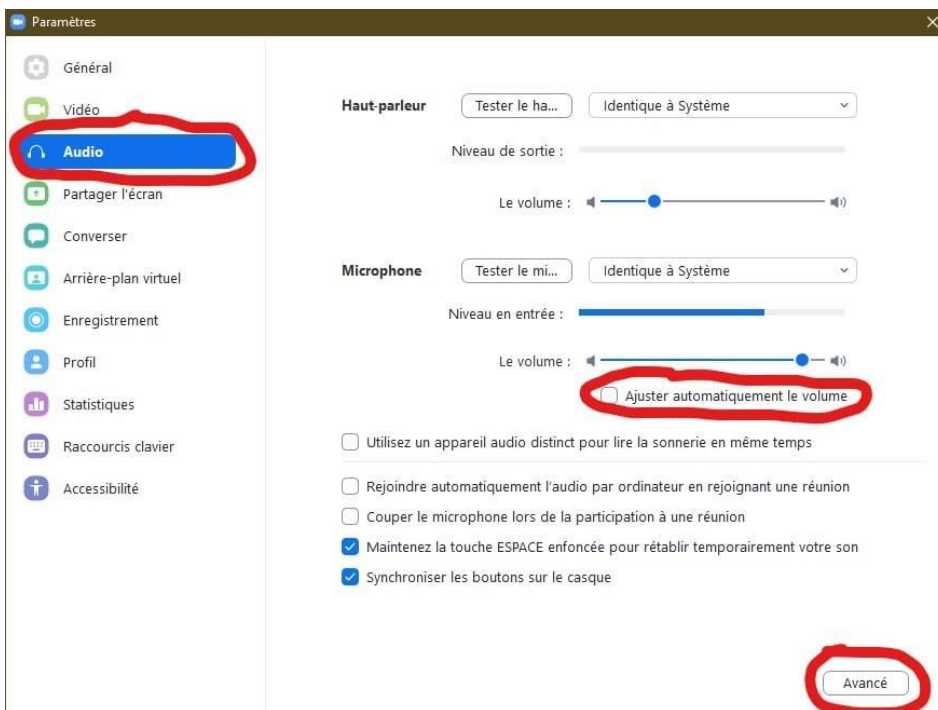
Paramètres

Général
Vidéo
Audio
Partager l'écran
Converser
Arrière-plan virtuel
Enregistrement
Profil
Statistiques
Raccourcis clavier
Accessibilité

Haut-parleur Tester le ha... Identique à Système
Niveau de sortie :
Le volume :

Microphone Tester le mi... Identique à Système
Niveau en entrée :
Le volume :
Ajuster automatiquement le volume

Utilisez un appareil audio distinct pour lire la sonnerie en même temps

Rejoindre automatiquement l'audio par ordinateur en rejoignant une réunion
Couper le microphone lors de la participation à une réunion
Maintenez la touche ESPACE enfoncée pour rétablir temporairement votre son
Synchroniser les boutons sur le casque

Avancé